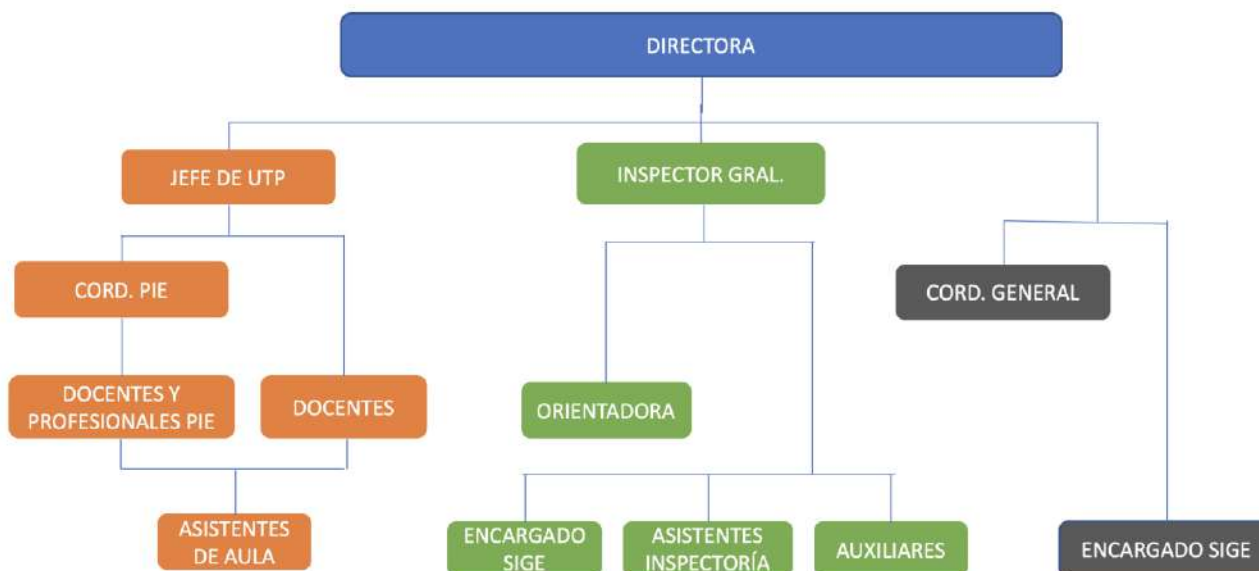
DIRECTORA

JEFE DE UTP

INSPECTOR GRAL.

CORD. PIE

CORD. GENERAL

DOCENTES Y PROFESIONALES PIE

DOCENTES

ORIENTADORA

ASISTENTES DE AULA

ENCARGADO SIGE

ASISTENTES INSPECTORÍA

AUXILIARES

ENCARGADO SIGE